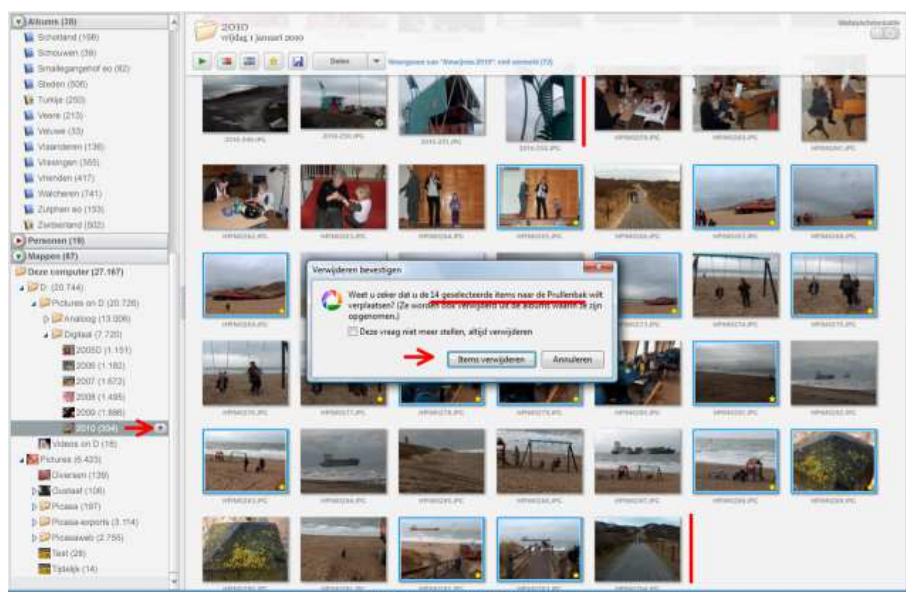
Albums (38)
Schotland (198)
Schouwen (39)
Smallegangerhof eo (82)
Steden (506)
Turkije (250)
Veere (213)
Veluwe (33)
Vlaanderen (136)
Vlissingen (565)
Vrienden (417)
Walcheren (741)
Zutphen eo (153)
Zwitserland (502)
Personen (19)
Mappen (67)
Deze computer (27.167)
D: (20.744)
Pictures on D (20.726)
Analoog (13.006)
Digitaal (7.720)
2005D (1.151)
2006 (1.182)
2007 (1.672)
2008 (1.495)
2009 (1.886)
2010 (334)
Videos on D (18)
Pictures (6.423)
Diversen (139)
Oostaaf (108)
Picasa (197)
Picasa exports (3.114)
Picasaweb (2.755)
Test (28)
Tijdelijk (14)

2010
vrijdag 1 januari 2010

Delen
Weergeven van "Weergave 2010": reeks (72)

Verwijderen bevestigen
Weet u zeker dat u de 14 geselecteerde items naar de Prullenbak wilt verplaatsen? (Ze worden ook verwijderd uit de albums waarin ze zijn opgenomen.)
Deze vraag niet meer stellen, altijd verwijderen
Items verwijderen
Annuleren